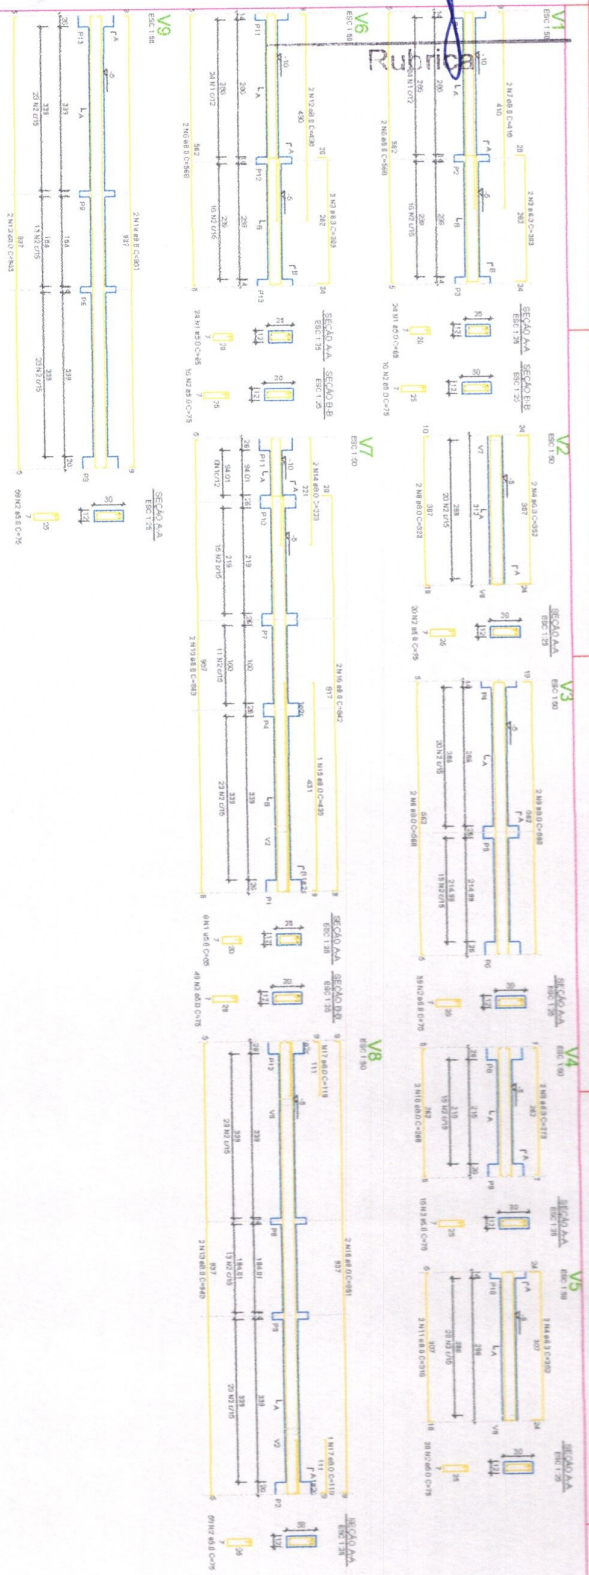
V1
ESC 1:50
Rubrica
2 N7 ø8.0 C=516
410
2 N1 ø6.3 C=593
2 N5 ø8.0 C=568
582
P1
P2
P3
200
295
259
10 N2 C/15
16 N2 C/15
SEÇÃO A.A
ESC 1:25
SEÇÃO B.B
ESC 1:25
24 N1 ø5.0 C=59
10 N2 ø5.0 C=79

V2
ESC 1:50
2 N4 ø6.3 C=352
387
20 N2 C/15
299
317
2 N8 ø8.0 C=322
20 N2 ø5.0 C=79
SEÇÃO A.A
ESC 1:25

V3
ESC 1:50
2 N9 ø8.0 C=686
582
20 N2 C/15
386
214,99
15 N2 C/15
2 N6 ø8.0 C=668
683
59 N2 ø5.0 C=79
SEÇÃO A.A
ESC 1:25

V4
ESC 1:50
2 N4 ø8.0 C=278
15 N2 C/15
215
2 N10 ø8.0 C=288
16 N2 ø5.0 C=79
SEÇÃO A.A
ESC 1:25

V5
ESC 1:50
2 N4 ø8.0 C=302
307
20 N2 C/15
286
2 N11 ø8.0 C=316
20 N2 ø5.0 C=79
SEÇÃO A.A
ESC 1:25

V6
ESC 1:50
2 N12 ø8.0 C=436
430
2 N3 ø6.3 C=293
282
2 N5 ø8.0 C=568
582
P11
P12
P13
34 N1 C/12
16 N2 C/16
24 N1 ø5.0 C=45
16 N2 ø5.0 C=79
SEÇÃO A.A
ESC 1:25
SEÇÃO B.B
ESC 1:25

V7
ESC 1:50
2 N14 ø8.0 C=229
221
2 N15 ø8.0 C=842
837
1 N15 ø8.0 C=430
431
2 N13 ø8.0 C=843
907
P11
P12
P7
P4
P1
V2
94,01
219
100
339
23 N1 C/12
15 N2 C/15
11 N2 C/15
23 N2 C/15
6 N1 ø5.0 C=65
49 N2 ø5.0 C=79
SEÇÃO A.A
ESC 1:25
SEÇÃO B.B
ESC 1:25

V8
ESC 1:50
N17 ø8.0 C=119
111
2 N18 ø8.0 C=951
937
1 N17 ø8.0 C=119
111
2 N13 ø8.0 C=949
937
P13
P8
P5
P3
V6
V2
339
184,01
23 N2 C/15
13 N2 C/15
23 N2 C/15
59 N2 ø5.0 C=79
SEÇÃO A.A
ESC 1:25

V9
ESC 1:50
2 N14 ø8.0 C=951
937
2 N13 ø8.0 C=943
937
P13
P9
P6
P3
339
184
23 N2 C/15
11 N2 C/15
23 N2 C/15
59 N2 ø5.0 C=79
SEÇÃO A.A
ESC 1:25